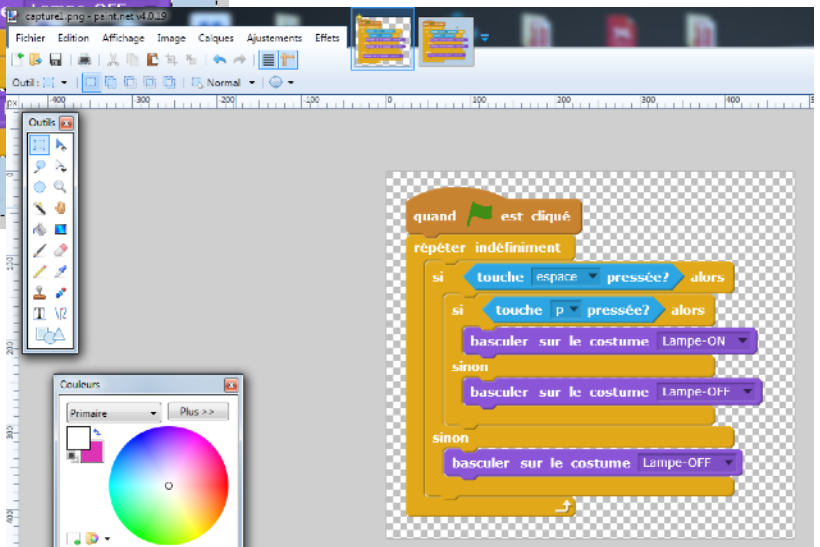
capture1.png - paint.net v4.0.9

Fichier Edition Affichage Image Calques Ajustements Effets

Outil : Normal

400 300 200 100 0 100 200 300 400

Outils

Couleurs

Primaire

Plus >>

quand est cliqué
répéter indéfiniment
si touche espace pressée? alors
si touche p pressée? alors
basculer sur le costume Lampe-ON
sinon
basculer sur le costume Lampe-OFF
sinon
basculer sur le costume Lampe-OFF